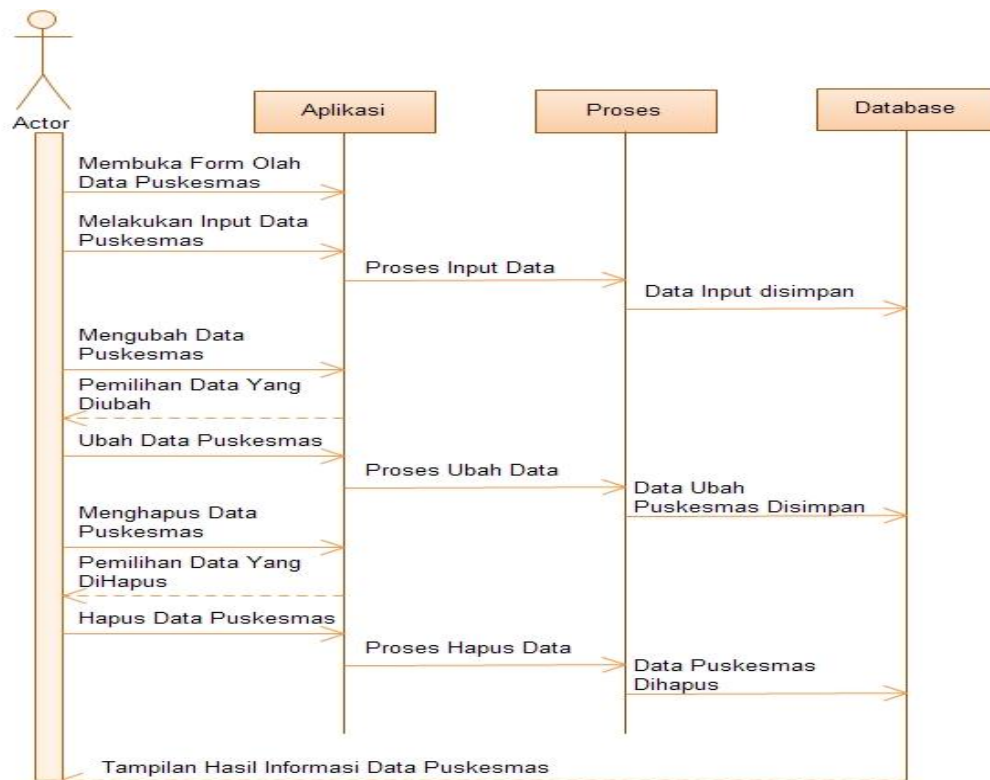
Actor

Aplikasi

Proses

Database

Membuka Form Olah Data Puskesmas

Melakukan Input Data Puskesmas

Proses Input Data

Data Input disimpan

Mengubah Data Puskesmas

Pemilihan Data Yang Diubah

Ubah Data Puskesmas

Proses Ubah Data

Data Ubah Puskesmas Disimpan

Menghapus Data Puskesmas

Pemilihan Data Yang DiHapus

Hapus Data Puskesmas

Proses Hapus Data

Data Puskesmas Dihapus

Tampilan Hasil Informasi Data Puskesmas